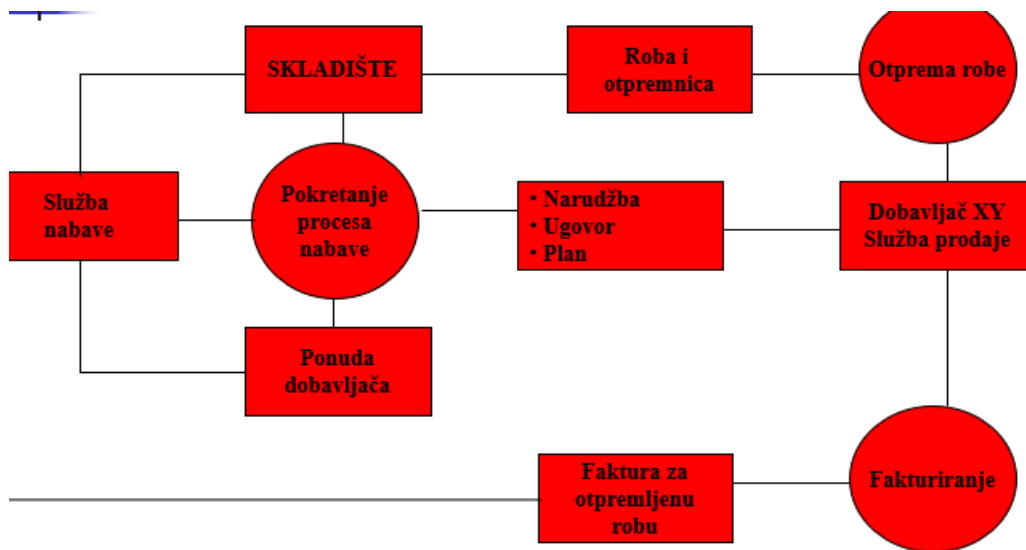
SKLADIŠTE

Roba i otpremnica

Otprema robe

Služba nabave

Pokretanje procesa nabave

• Narudžba
• Ugovor
• Plan

Dobavljač XY Služba prodaje

Ponuda dobavljača

Faktura za otpremljenu robu

Fakturiranje